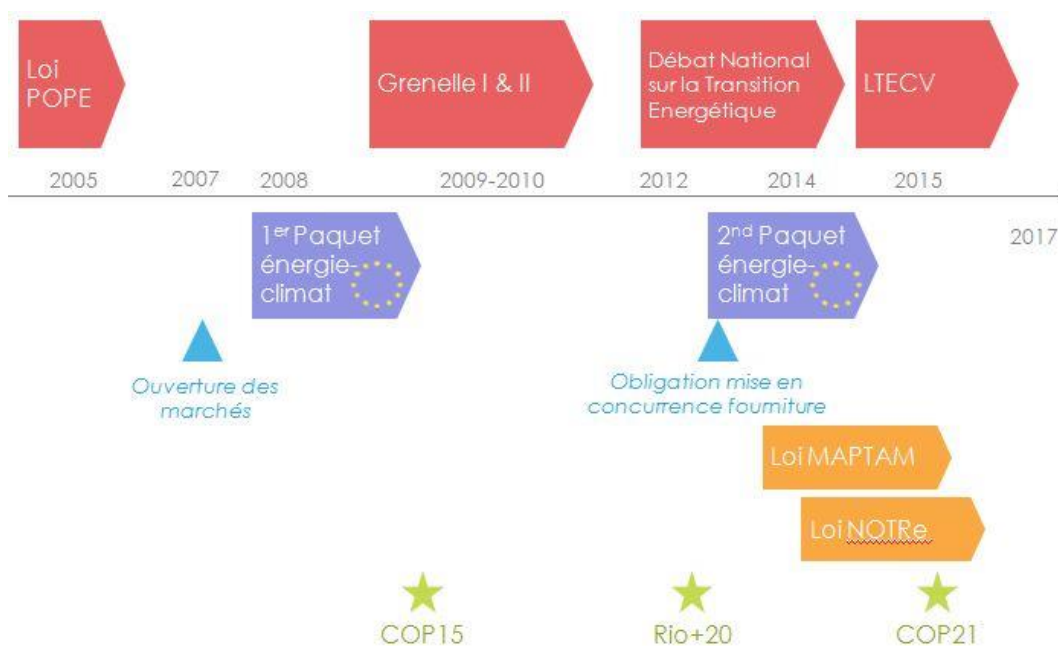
Loi POPE

Grenelle I & II

Débat National sur la Transition Energétique

LTECV

2005

2007

2008

2009-2010

2012

2014

2015

$1^{er}$ Paquet énergie-climat

$2^{nd}$ Paquet énergie-climat

2017

Ouverture des marchés

Obligation mise en concurrence fourniture

Loi MAPTAM

Loi NOTRe

COP15

Rio+20

COP21